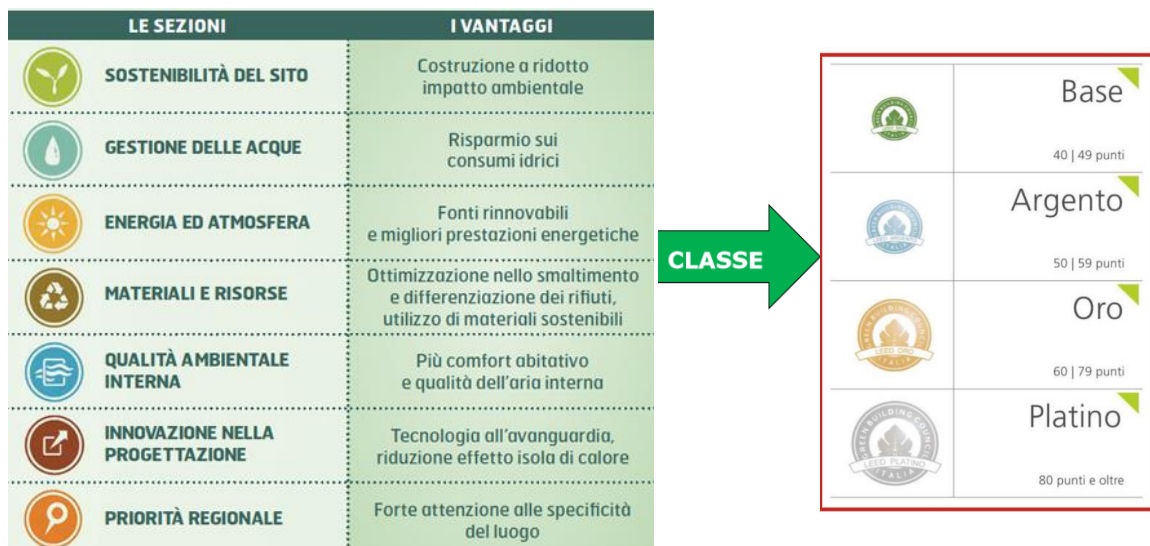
| LE SEZIONI | I VANTAGGI |
|---|---|
| SOSTENIBILITÀ DEL SITO | Costruzione a ridotto impatto ambientale |
| GESTIONE DELLE ACQUE | Risparmio sui consumi idrici |
| ENERGIA ED ATMOSFERA | Fonti rinnovabili e migliori prestazioni energetiche |
| MATERIALI E RISORSE | Ottimizzazione nello smaltimento e differenziazione dei rifiuti, utilizzo di materiali sostenibili |
| QUALITÀ AMBIENTALE INTERNA | Più comfort abitativo e qualità dell'aria interna |
| INNOVAZIONE NELLA PROGETTAZIONE | Tecnologia all'avanguardia, riduzione effetto isola di calore |
| PRIORITÀ REGIONALE | Forte attenzione alle specificità del luogo |

CLASSE

| | |
|---|---|
| | Base 40 \| 49 punti |
| | Argento 50 \| 59 punti |
| GREEN BUILDING COUNCIL LEED ORO ITALIA | Oro 60 \| 79 punti |
| GREEN BUILDING COUNCIL LEED PLATINO ITALIA | Platino 80 punti e oltre |